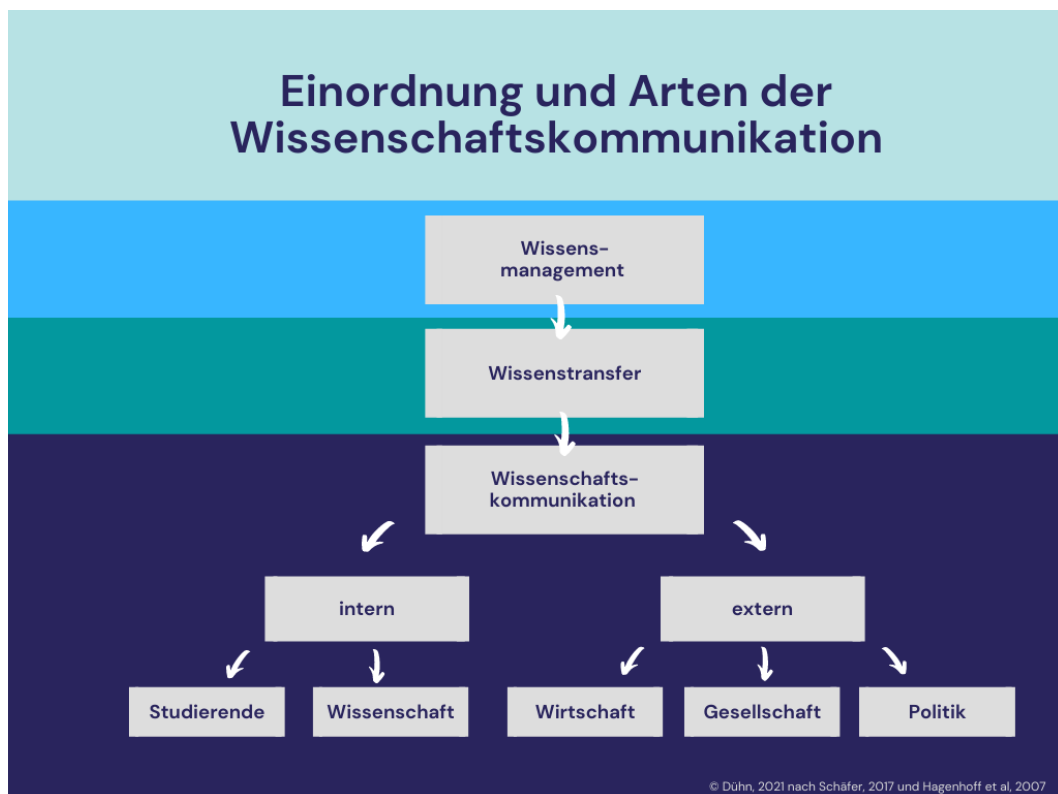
Einordnung und Arten der Wissenschaftskommunikation

Wissensmanagement

Wissenstransfer

Wissenschaftskommunikation

intern

extern

Studierende

Wissenschaft

Wirtschaft

Gesellschaft

Politik

© Dühn, 2021 nach Schäfer, 2017 und Hagenhoff et al, 2007